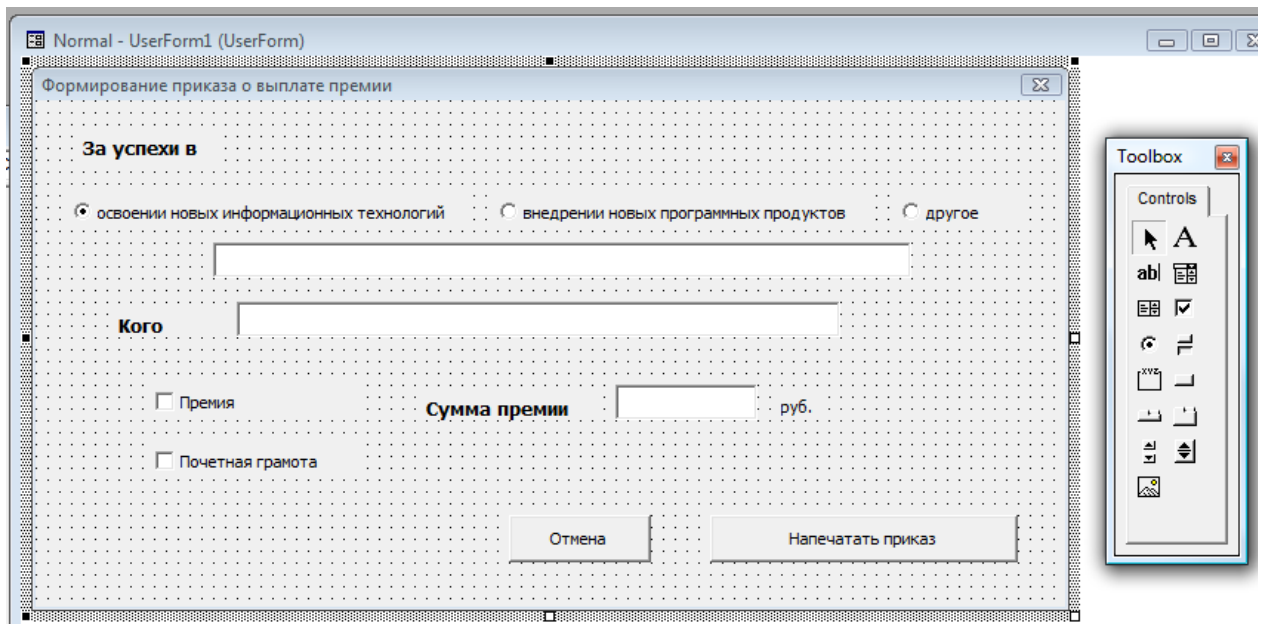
Normal - UserForm1 (UserForm)

Формирование приказа о выплате премии

За успехи в

освоении новых информационных технологий

внедрении новых программных продуктов

другое

Кого

Премия

Сумма премии

руб.

Почетная грамота

Отмена

Напечатать приказ

Toolbox

Controls

A

ab|